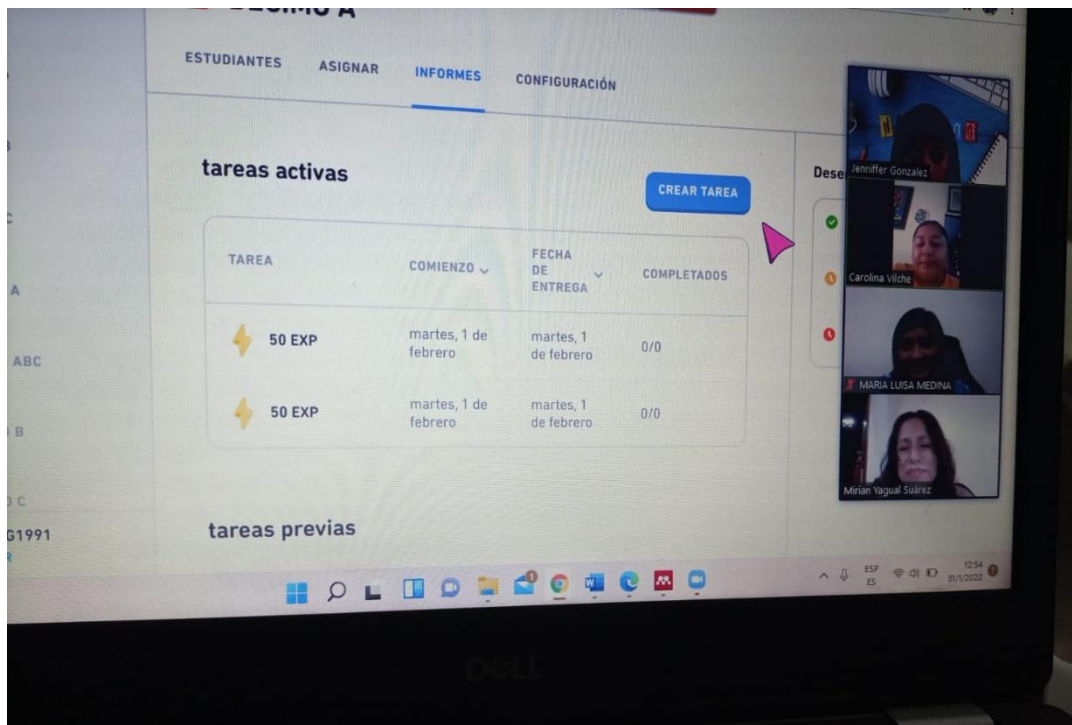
DÉCIMO A

ESTUDIANTES ASIGNAR INFORMES CONFIGURACIÓN

tareas activas

CREAR TAREA

| TAREA | COMIENZO | FECHA DE ENTREGA | COMPLETADOS |
|---|---|---|---|
| 50 EXP | martes, 1 de febrero | martes, 1 de febrero | 0/0 |
| 50 EXP | martes, 1 de febrero | martes, 1 de febrero | 0/0 |

tareas previas

Dese

A
ABC
B
C
G1991

Jenniffer Gonzalez
Carolina Vilche
MARIA LUISA MEDINA
Mirian Yagual Suárez

ESP ES 12:54 31/1/2022

DELL